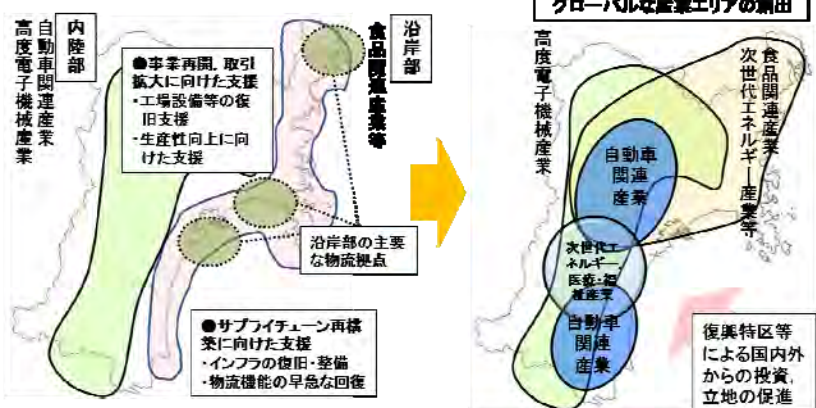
内陸部

自動車関連産業
高度電子機械産業

沿岸部

食品関連産業等

●事業再開、取引拡大に向けた支援
・工場設備等の復旧支援
・生産性向上に向けた支援

沿岸部の主要な物流拠点

●サプライチェーン再構築に向けた支援
・インフラの復旧・整備
・物流機能の早急な回復

グローバルな産業エリアの創出

高度電子機械産業

食品関連産業
次世代エネルギー産業等

自動車関連産業

次世代エネルギー・医療・福祉産業

自動車関連産業

復興特区等による国内外からの投資、立地の促進